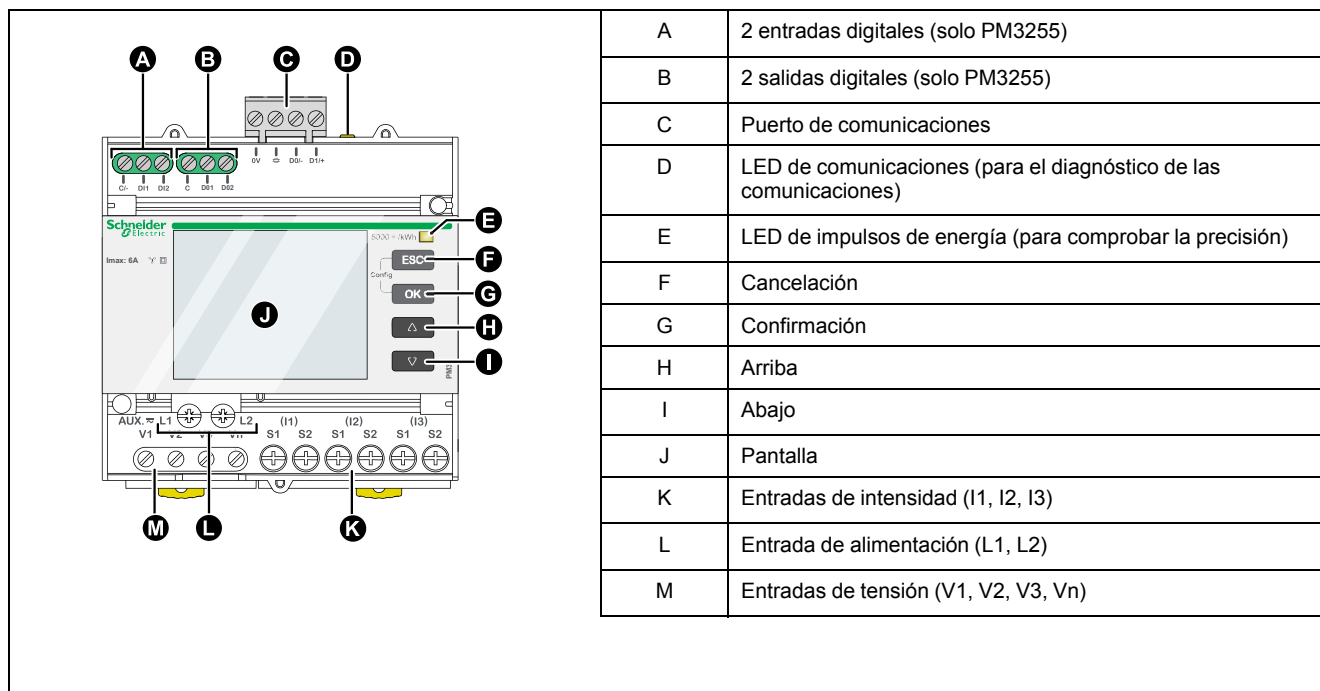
A B C D

0V D0/- D1/+

C/- DI1 DI2 C D01 D02

Schneider Electric

5000 /kWh E

Imax: 6A

ESC F

Config

OK G

J

H

I

PM3

AUX. L1 L2 (I1) (I2) (I3)

V1 V2 V3 VN S1 S2 S1 S2 S1 S2

M L K

| | |
|---|---|
| A | 2 entradas digitales (solo PM3255) |
| B | 2 salidas digitales (solo PM3255) |
| C | Puerto de comunicaciones |
| D | LED de comunicaciones (para el diagnóstico de las comunicaciones) |
| E | LED de impulsos de energía (para comprobar la precisión) |
| F | Cancelación |
| G | Confirmación |
| H | Arriba |
| I | Abajo |
| J | Pantalla |
| K | Entradas de intensidad (I1, I2, I3) |
| L | Entrada de alimentación (L1, L2) |
| M | Entradas de tensión (V1, V2, V3, Vn) |